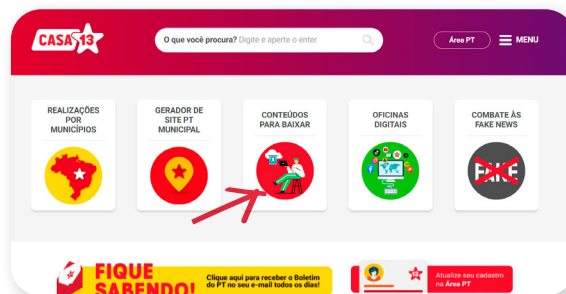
CASA 13

O que você procura? Digite e aperte o enter

Área PT

MENU

REALIZAÇÕES POR MUNICÍPIOS

GERADOR DE SITE PT MUNICIPAL

CONTEÚDOS PARA BAIXAR

OFICINAS DIGITAIS

COMBATE ÀS FAKE NEWS

FAKE

FIQUE SABENDO!

Clique aqui para receber o Boletim do PT no seu e-mail todos os dias!

Atualize seu cadastro na Área PT